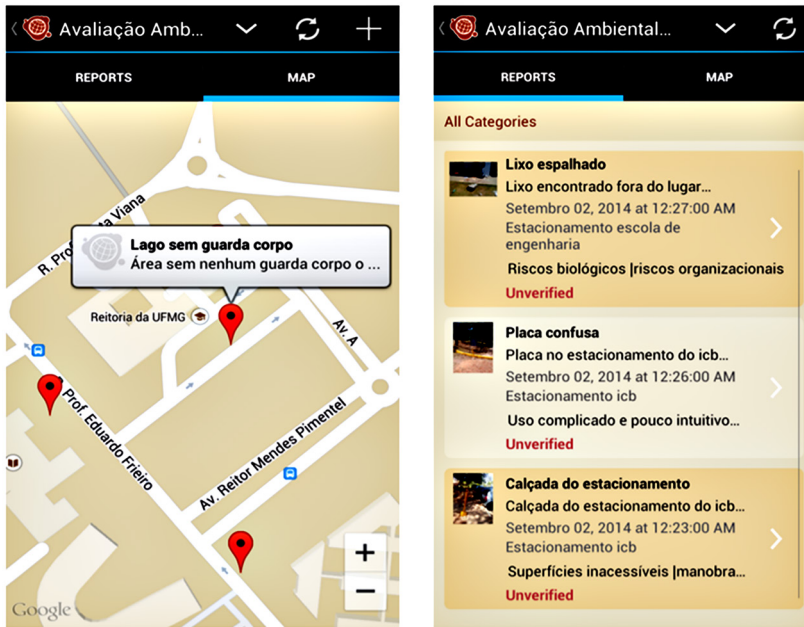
Avaliação Amb...

REPORTS

MAP

Lago sem guarda corpo
Área sem nenhum guarda corpo o ...

R. Prof. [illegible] Viana

Reitoria da UFMG

Av. A

Prof. Eduardo Frieiro

Av. Reitor Mendes Pimentel

+

−

Google

Avaliação Ambiental...

REPORTS

MAP

All Categories

Lixo espalhado
Lixo encontrado fora do lugar...
Setembro 02, 2014 at 12:27:00 AM
Estacionamento escola de engenharia
Riscos biológicos |riscos organizacionais
Unverified

Placa confusa
Placa no estacionamento do icb...
Setembro 02, 2014 at 12:26:00 AM
Estacionamento icb
Uso complicado e pouco intuitivo...
Unverified

Calçada do estacionamento
Calçada do estacionamento do icb...
Setembro 02, 2014 at 12:23:00 AM
Estacionamento icb
Superfícies inacessíveis |manobra...
Unverified